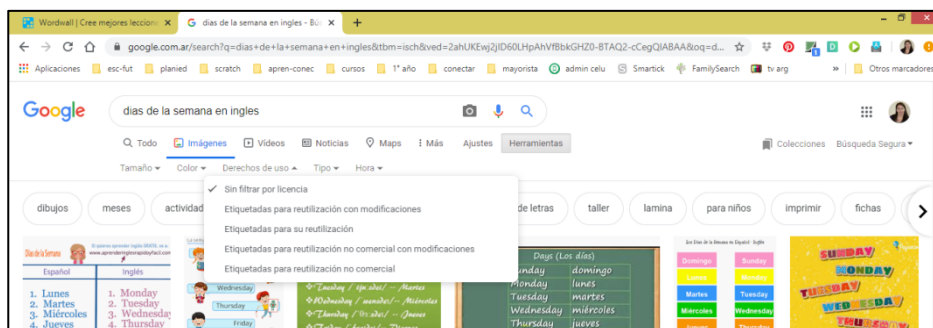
Wordwall | Cree mejores lecciones ×
dias de la semana en ingles - Bús ×
+

google.com.ar/search?q=dias+de+la+semana+en+ingles&tbm=isch&ved=2ahUKEwj2jID60LHpAhVfBbkGHZ0-BTAQ2-cCegQIABAA&oq=d...

Aplicaciones | esc-fut | planied | scratch | apren-conec | cursos | 1° año | conectar | mayorista | admin celu | Smartick | FamilySearch | tv arg | » | Otros marcadores

Google

dias de la semana en ingles

Todo | Imágenes | Videos | Noticias | Maps | Más | Ajustes | Herramientas

Colecciones | Búsqueda Segura

Tamaño | Color | Derechos de uso | Tipo | Hora

Sin filtrar por licencia
Etiquetadas para reutilización con modificaciones
Etiquetadas para su reutilización
Etiquetadas para reutilización no comercial con modificaciones
Etiquetadas para reutilización no comercial

dibujos | meses | actividad | de letras | taller | lamina | para niños | imprimir | fichas

Días de la Semana
Español | Inglés
1. Lunes | 1. Monday
2. Martes | 2. Tuesday
3. Miércoles | 3. Wednesday
4. Jueves | 4. Thursday

Wednesday
Thursday
Friday

Tuesday / martes
Wednesday / miércoles
Thursday / jueves

Days (Los días)
Sunday | domingo
Monday | lunes
Tuesday | martes
Wednesday | miércoles
Thursday | jueves

Domingo | Sunday
Lunes | Monday
Martes | Tuesday
Miércoles | Wednesday

SUNDAY
MONDAY
TUESDAY
WEDNESDAY
THURSDAY